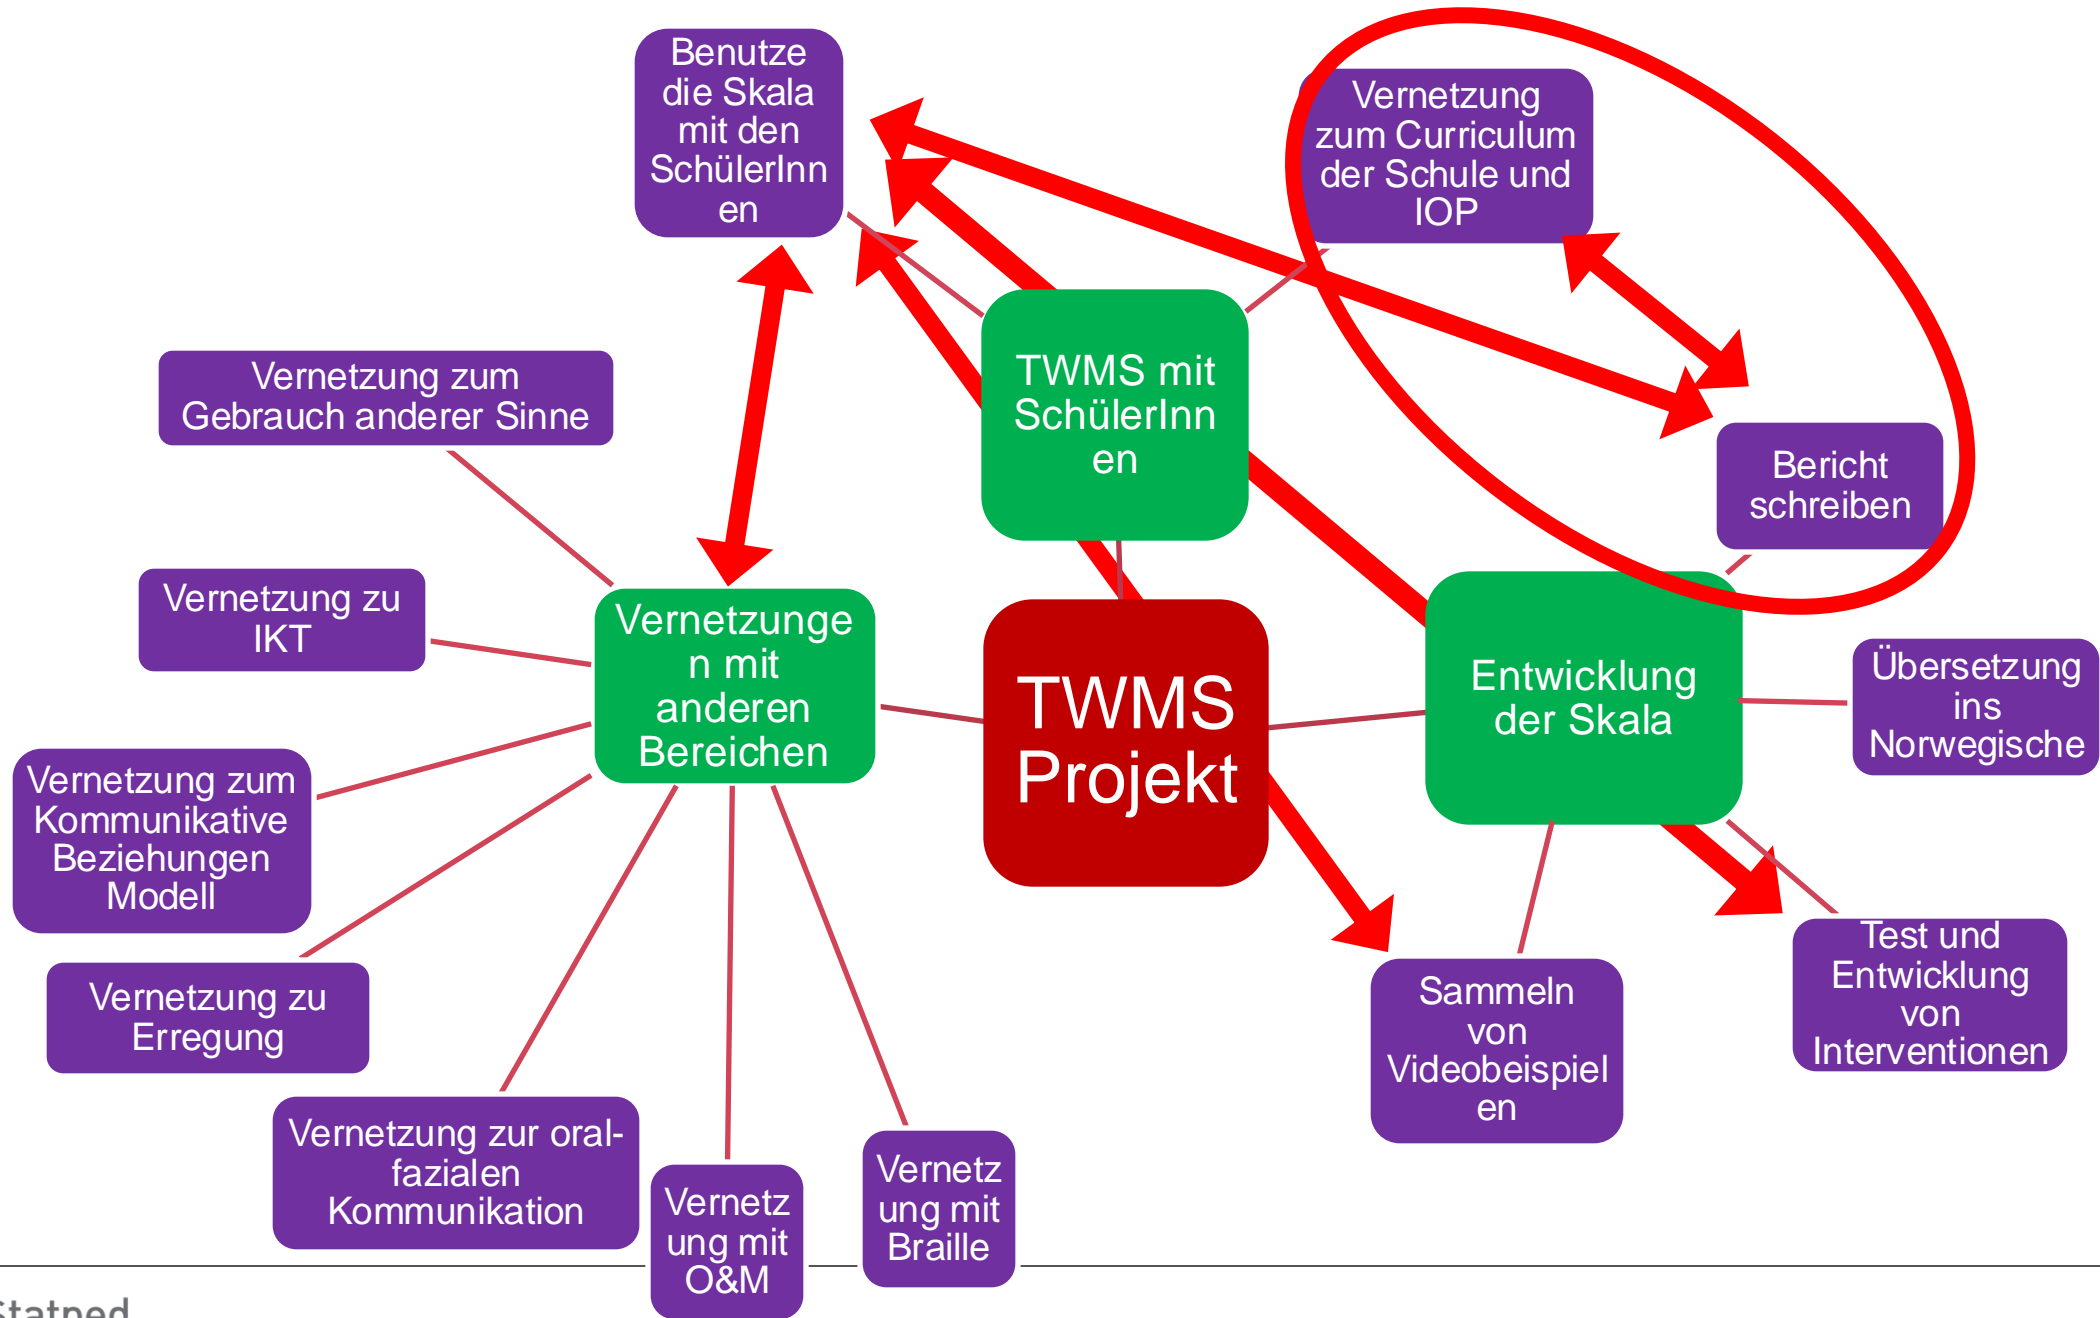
Benutze die Skala mit den SchülerInnen

Vernetzung zum Curriculum der Schule und IOP

Vernetzung zum Gebrauch anderer Sinne

TWMS mit SchülerInnen

Bericht schreiben

Vernetzung zu IKT

Vernetzungen mit anderen Bereichen

TWMS Projekt

Entwicklung der Skala

Übersetzung ins Norwegische

Vernetzung zum Kommunikative Beziehungen Modell

Vernetzung zu Erregung

Sammeln von Videobeispielen

Test und Entwicklung von Interventionen

Vernetzung zur oral-fazialen Kommunikation

Vernetzung mit O&M

Vernetzung mit Braille

Statped